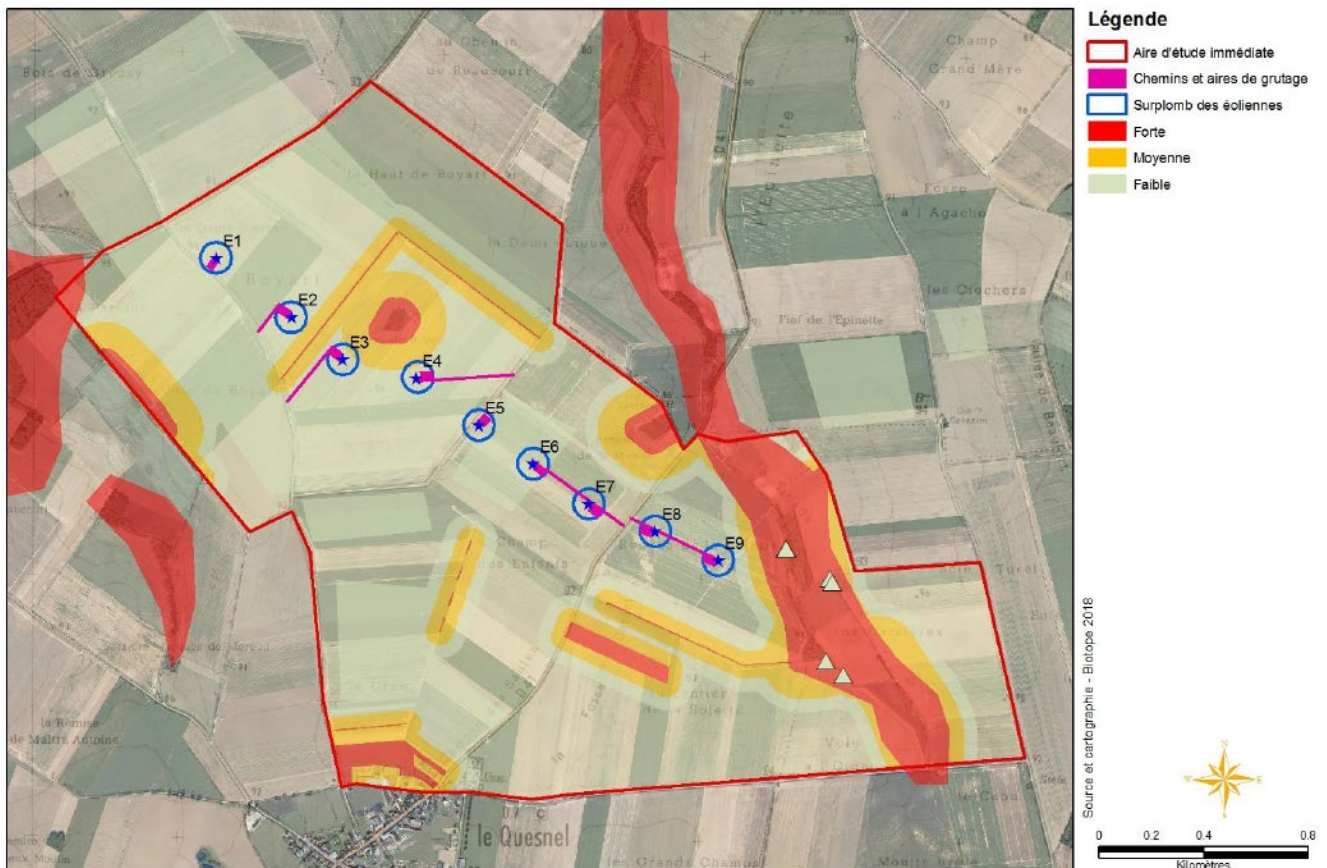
Légende
Aire d'étude immédiate
Chemins et aires de grutage
Surplomb des éoliennes
Forte
Moyenne
Faible

E1
E2
E3
E4
E5
E6
E7
E8
E9

Bois de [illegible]
au Chemin de Rouvroy
Champ Grand Mère
le Haut de Boyart
la Demi-Lieue
Boyart
Fosse à l'Agache
les Clochers
Fief de l'Epinette
Champ des Enfants
la Fosse
Turet
Voie
la Remise de Maître Antoine
le Quesnel
les Grands Champs
Moulin Brûlé

Source et cartographie - Biotope 2018

0 0.2 0.4 0.8
Kilomètres